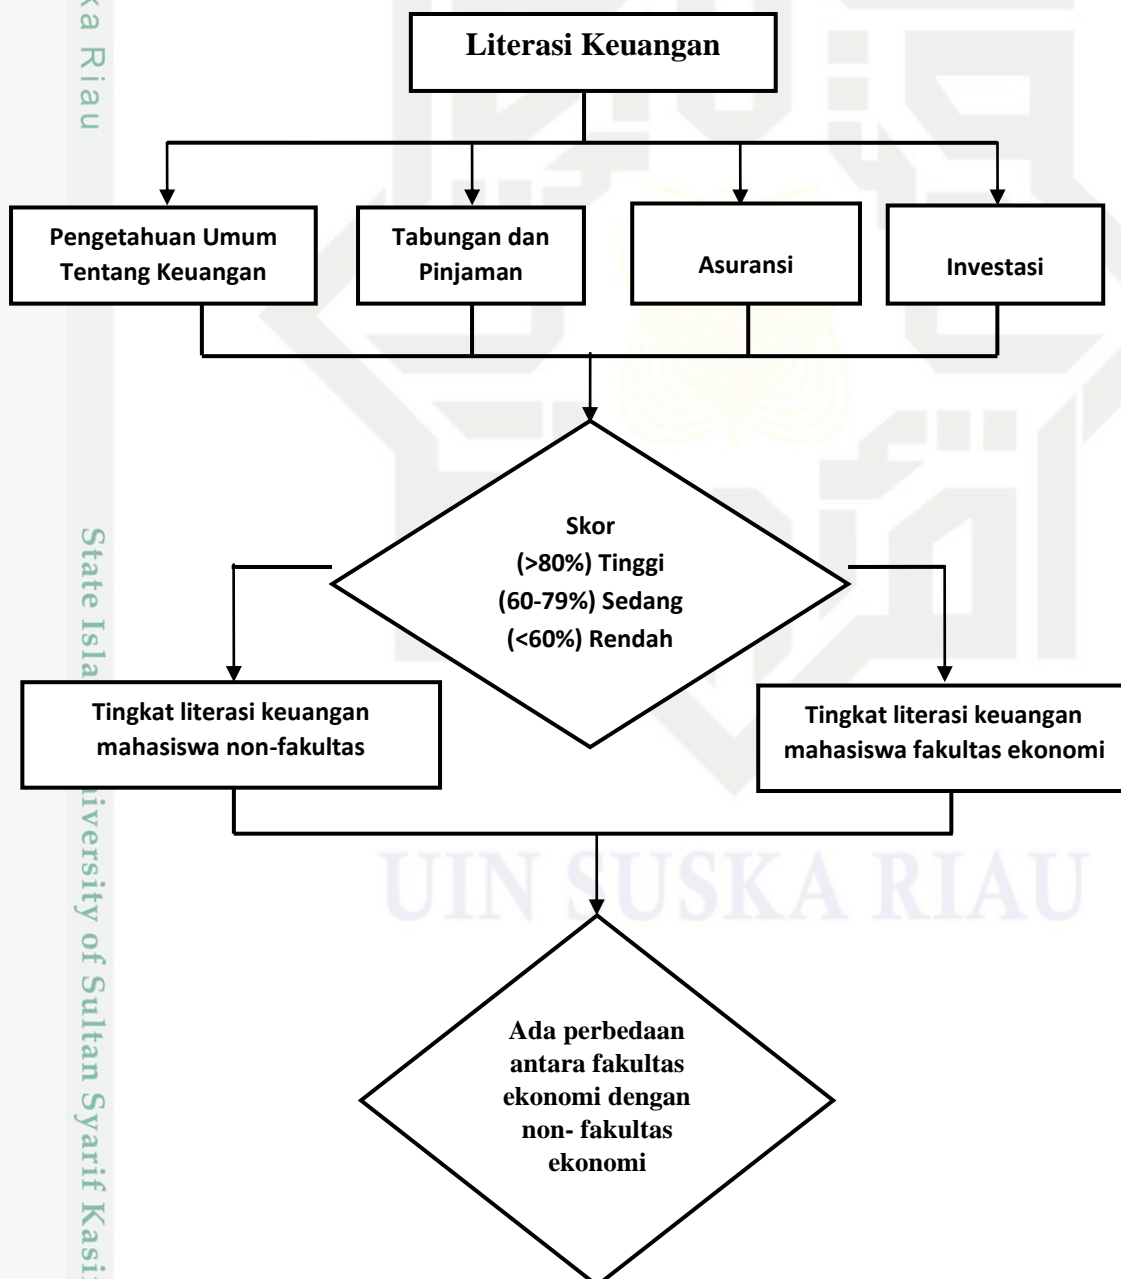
ka Riau

Literasi Keuangan

Pengetahuan Umum Tentang Keuangan

Tabungan dan Pinjaman

Asuransi

Investasi

Skor
(>80%) Tinggi
(60-79%) Sedang
(<60%) Rendah

Tingkat literasi keuangan mahasiswa non-fakultas

Tingkat literasi keuangan mahasiswa fakultas ekonomi

UIN SUSKA RIAU

Ada perbedaan antara fakultas ekonomi dengan non- fakultas ekonomi

State Isla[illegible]iversity of Sultan Syarif Kasi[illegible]